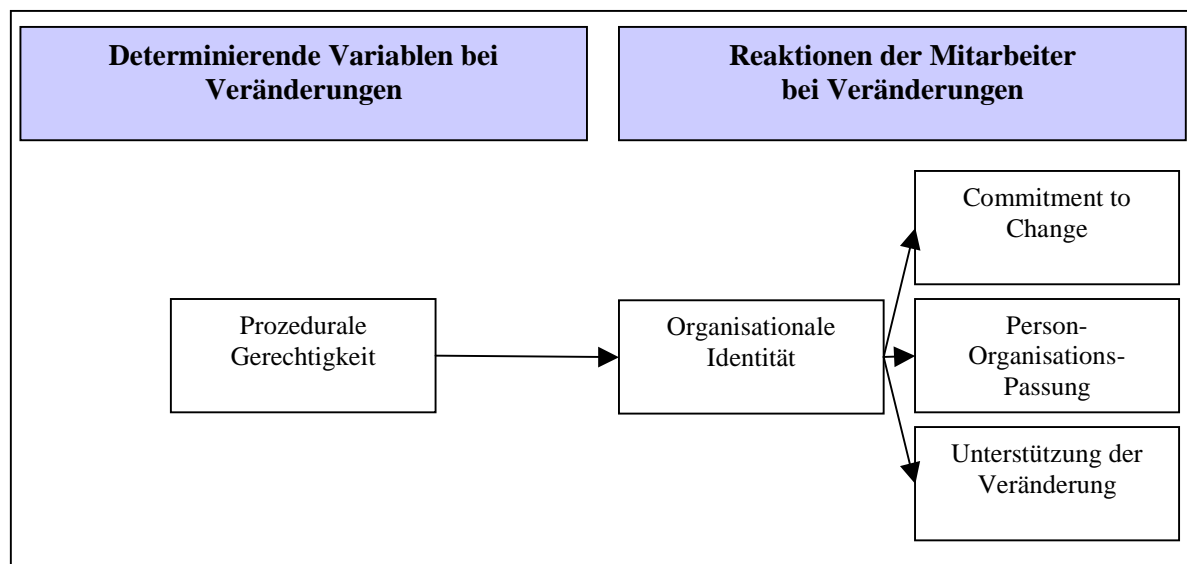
Determinierende Variablen bei Veränderungen

Reaktionen der Mitarbeiter bei Veränderungen

Prozedurale Gerechtigkeit

Organisationale Identität

Commitment to Change

Person-Organisations-Passung

Unterstützung der Veränderung